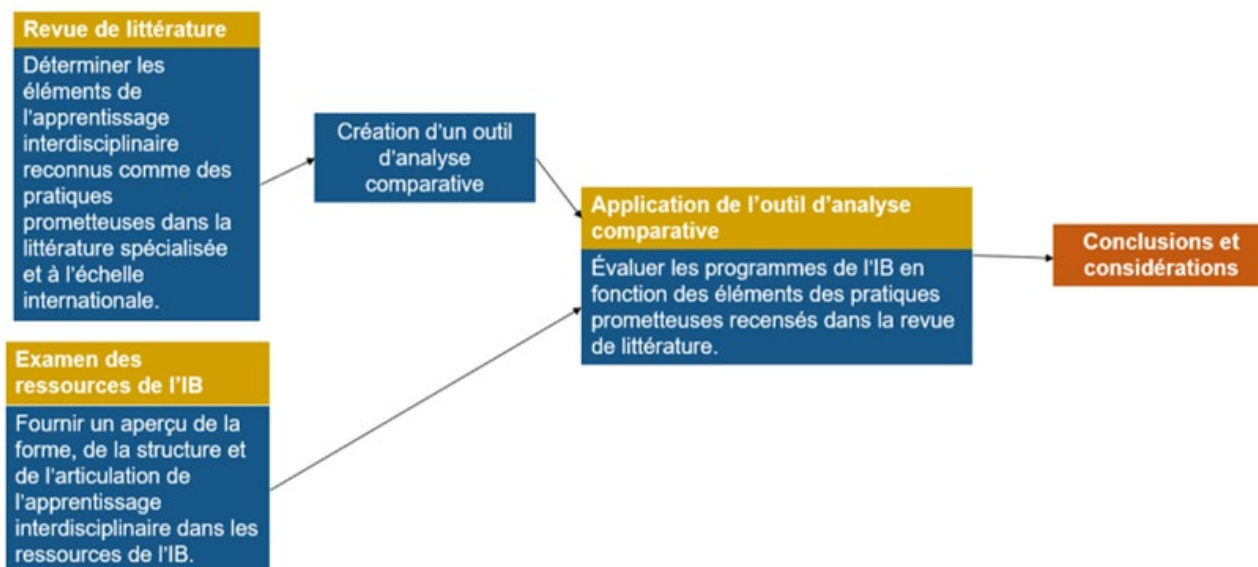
Revue de littérature

Déterminer les éléments de l'apprentissage interdisciplinaire reconnus comme des pratiques prometteuses dans la littérature spécialisée et à l'échelle internationale.

Création d'un outil d'analyse comparative

Application de l'outil d'analyse comparative

Évaluer les programmes de l'IB en fonction des éléments des pratiques prometteuses recensés dans la revue de littérature.

Conclusions et considérations

Examen des ressources de l'IB

Fournir un aperçu de la forme, de la structure et de l'articulation de l'apprentissage interdisciplinaire dans les ressources de l'IB.